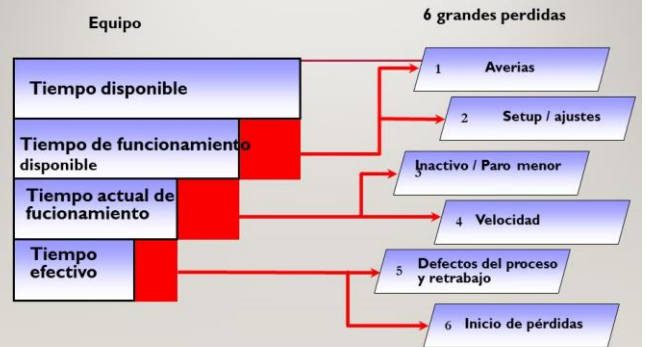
Equipo

6 grandes perdidas

Tiempo disponible

Tiempo de funcionamiento disponible

Tiempo actual de fucionamiento

Tiempo efectivo

1 Averias

2 Setup / ajustes

3 Inactivo / Paro menor

4 Velocidad

5 Defectos del proceso y retrabajo

6 Inicio de pérdidas